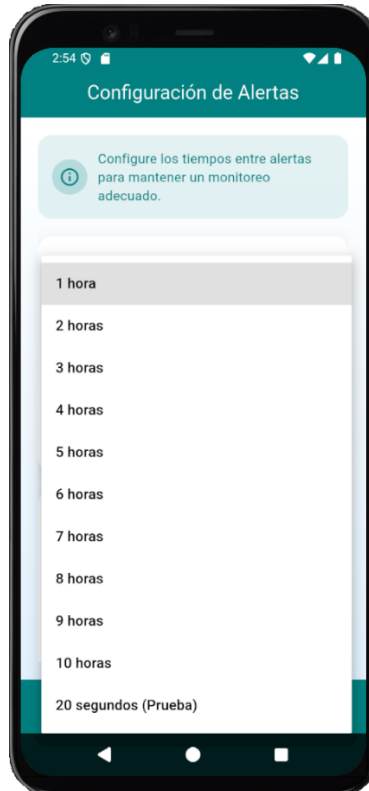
2:54

Configuración de Alertas

Configure los tiempos entre alertas para mantener un monitoreo adecuado.

1 hora
2 horas
3 horas
4 horas
5 horas
6 horas
7 horas
8 horas
9 horas
10 horas
20 segundos (Prueba)